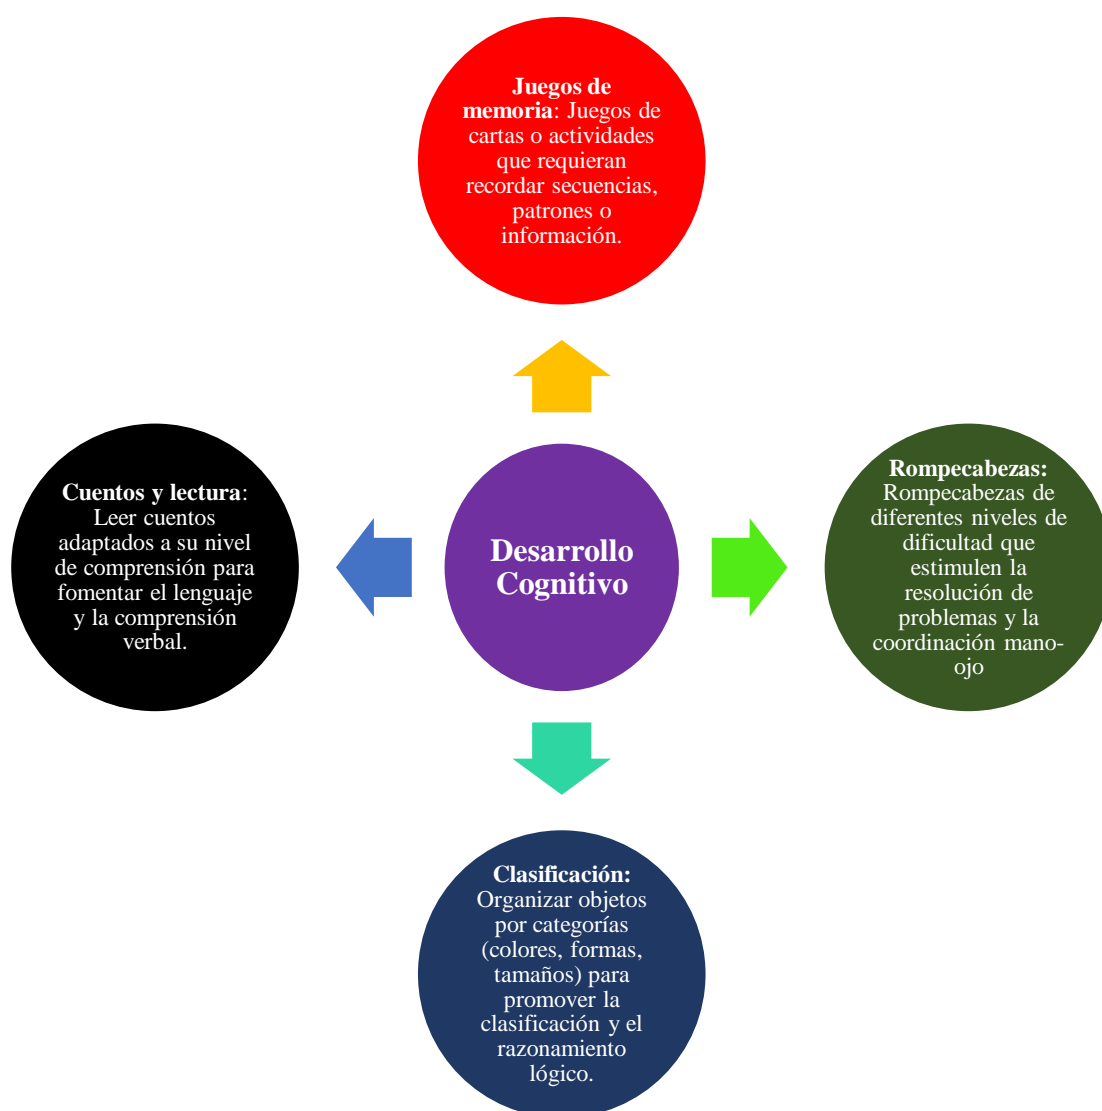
**Juegos de memoria**: Juegos de cartas o actividades que requieran recordar secuencias, patrones o información.

**Cuentos y lectura**: Leer cuentos adaptados a su nivel de comprensión para fomentar el lenguaje y la comprensión verbal.

**Desarrollo Cognitivo**

**Rompecabezas:** Rompecabezas de diferentes niveles de dificultad que estimulen la resolución de problemas y la coordinación mano-ojo

**Clasificación:** Organizar objetos por categorías (colores, formas, tamaños) para promover la clasificación y el razonamiento lógico.